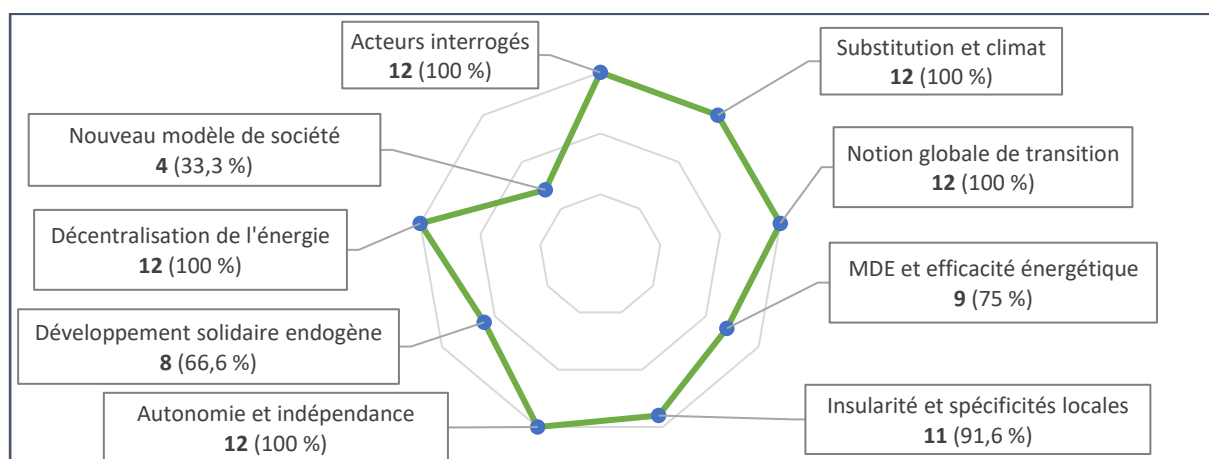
Acteurs interrogés
**12** (100 %)

Substitution et climat
**12** (100 %)

Nouveau modèle de société
**4** (33,3 %)

Notion globale de transition
**12** (100 %)

Décentralisation de l'énergie
**12** (100 %)

MDE et efficacité énergétique
**9** (75 %)

Développement solidaire endogène
**8** (66,6 %)

Autonomie et indépendance
**12** (100 %)

Insularité et spécificités locales
**11** (91,6 %)